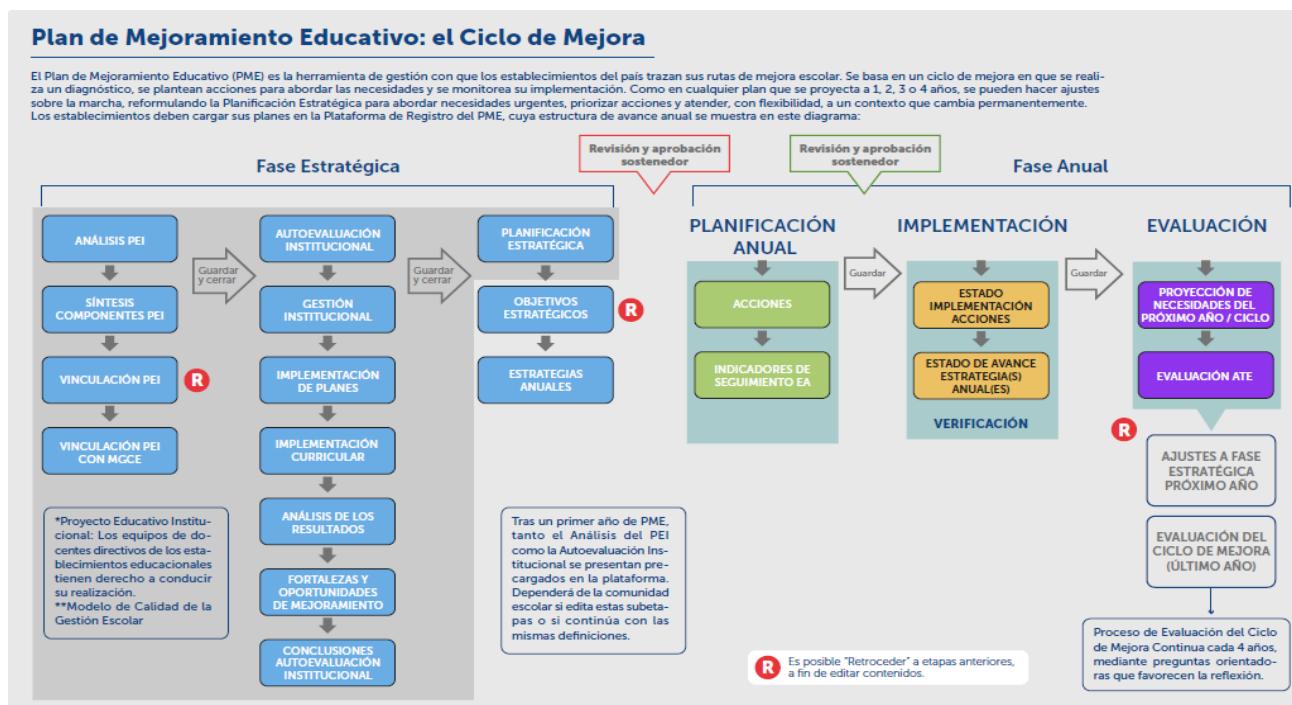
Plan de Mejoramiento Educativo: el Ciclo de Mejora

El Plan de Mejoramiento Educativo (PME) es la herramienta de gestión con que los establecimientos del país trazan sus rutas de mejora escolar. Se basa en un ciclo de mejora en que se realiza un diagnóstico, se plantean acciones para abordar las necesidades y se monitorea su implementación. Como en cualquier plan que se proyecta a 1, 2, 3 o 4 años, se pueden hacer ajustes sobre la marcha, reformulando la Planificación Estratégica para abordar necesidades urgentes, priorizar acciones y atender, con flexibilidad, a un contexto que cambia permanentemente. Los establecimientos deben cargar sus planes en la Plataforma de Registro del PME, cuya estructura de avance anual se muestra en este diagrama:

Revisión y aprobación sostenedor

Revisión y aprobación sostenedor

Fase Estratégica

Fase Anual

ANÁLISIS PEI

SÍNTESIS COMPONENTES PEI

VINCULACIÓN PEI

R

VINCULACIÓN PEI CON MGCE

Guardar y cerrar

AUTOEVALUACIÓN INSTITUCIONAL

GESTIÓN INSTITUCIONAL

IMPLEMENTACIÓN DE PLANES

IMPLEMENTACIÓN CURRICULAR

ANÁLISIS DE LOS RESULTADOS

FORTALEZAS Y OPORTUNIDADES DE MEJORAMIENTO

CONCLUSIONES AUTOEVALUACIÓN INSTITUCIONAL

Guardar y cerrar

PLANIFICACIÓN ESTRATÉGICA

OBJETIVOS ESTRATÉGICOS

R

ESTRATEGIAS ANUALES

*Proyecto Educativo Institucional: Los equipos de docentes directivos de los establecimientos educacionales tienen derecho a conducir su realización.
**Modelo de Calidad de la Gestión Escolar

Tras un primer año de PME, tanto el Análisis del PEI como la Autoevaluación Institucional se presentan precargados en la plataforma. Dependerá de la comunidad escolar si edita estas subetapas o si continúa con las mismas definiciones.

PLANIFICACIÓN ANUAL

ACCIONES

INDICADORES DE SEGUIMIENTO EA

Guardar

IMPLEMENTACIÓN

ESTADO IMPLEMENTACIÓN ACCIONES

ESTADO DE AVANCE ESTRATEGIA(S) ANUAL(ES)

VERIFICACIÓN

Guardar

EVALUACIÓN

PROYECCIÓN DE NECESIDADES DEL PRÓXIMO AÑO / CICLO

EVALUACIÓN ATE

R

AJUSTES A FASE ESTRATÉGICA PRÓXIMO AÑO

EVALUACIÓN DEL CICLO DE MEJORA (ÚLTIMO AÑO)

Proceso de Evaluación del Ciclo de Mejora Continua cada 4 años, mediante preguntas orientadoras que favorecen la reflexión.

R Es posible "Retroceder" a etapas anteriores, a fin de editar contenidos.